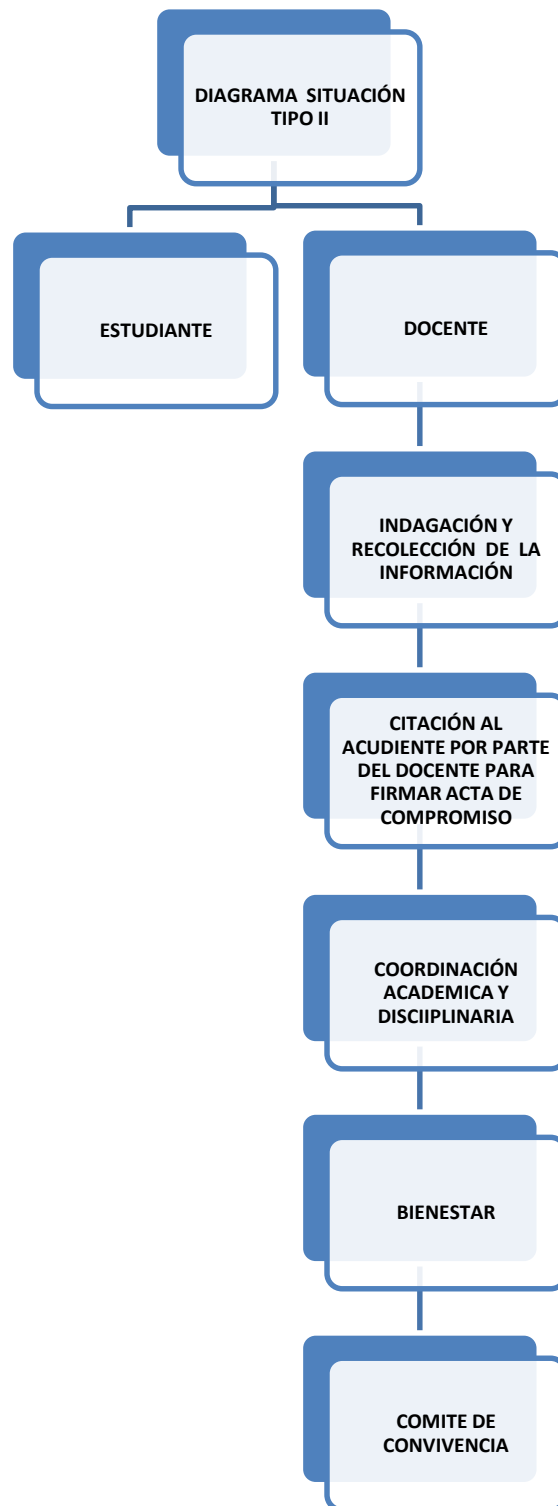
DIAGRAMA SITUACIÓN TIPO II

ESTUDIANTE

DOCENTE

INDAGACIÓN Y RECOLECCIÓN DE LA INFORMACIÓN

CITACIÓN AL ACUDIENTE POR PARTE DEL DOCENTE PARA FIRMAR ACTA DE COMPROMISO

COORDINACIÓN ACADEMICA Y DISCIIPLINARIA

BIENESTAR

COMITE DE CONVIVENCIA